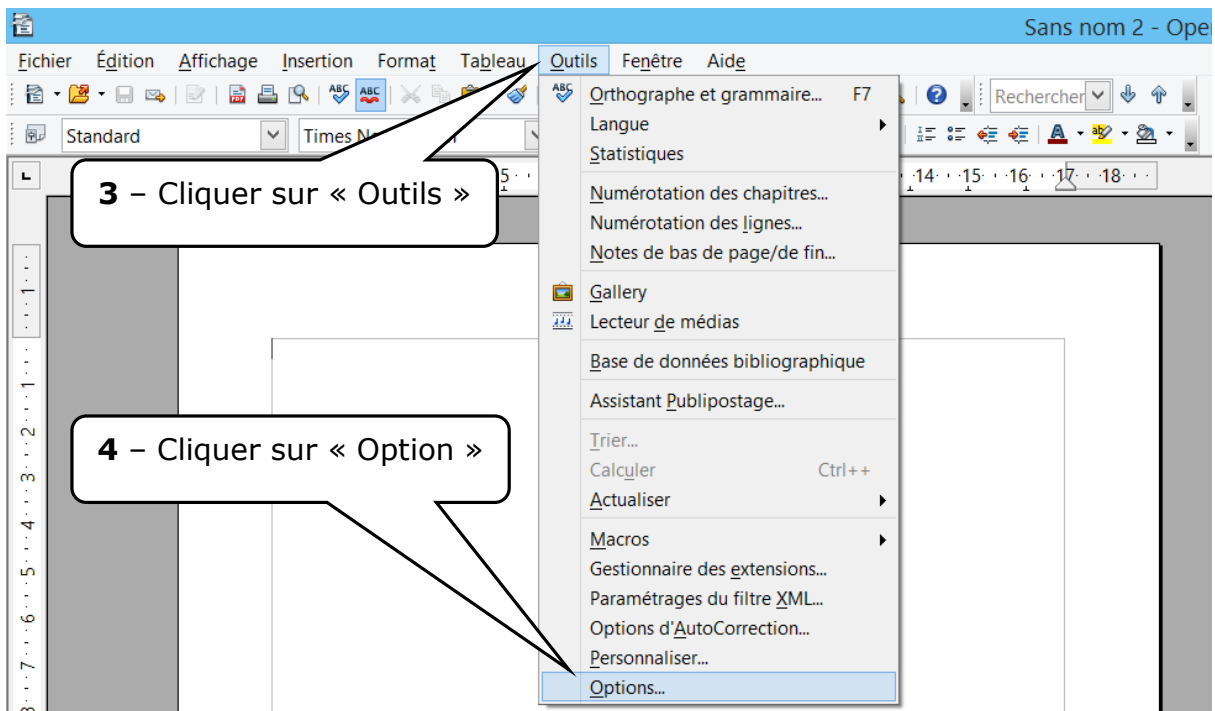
Sans nom 2 - Oper

Fichier Édition Affichage Insertion Format Tableau Outils Fenêtre Aide

Rechercher

Standard Times N

3 – Cliquer sur « Outils »

4 – Cliquer sur « Option »

Orthographe et grammaire... F7
Langue
Statistiques
Numérotation des chapitres...
Numérotation des lignes...
Notes de bas de page/de fin...
Gallery
Lecteur de médias
Base de données bibliographique
Assistant Publipostage...
Trier...
Calculer Ctrl++
Actualiser
Macros
Gestionnaire des extensions...
Paramétrages du filtre XML...
Options d'AutoCorrection...
Personnaliser...
Options...

5 14 15 16 17 18
1 1 2 3 4 5 6 7